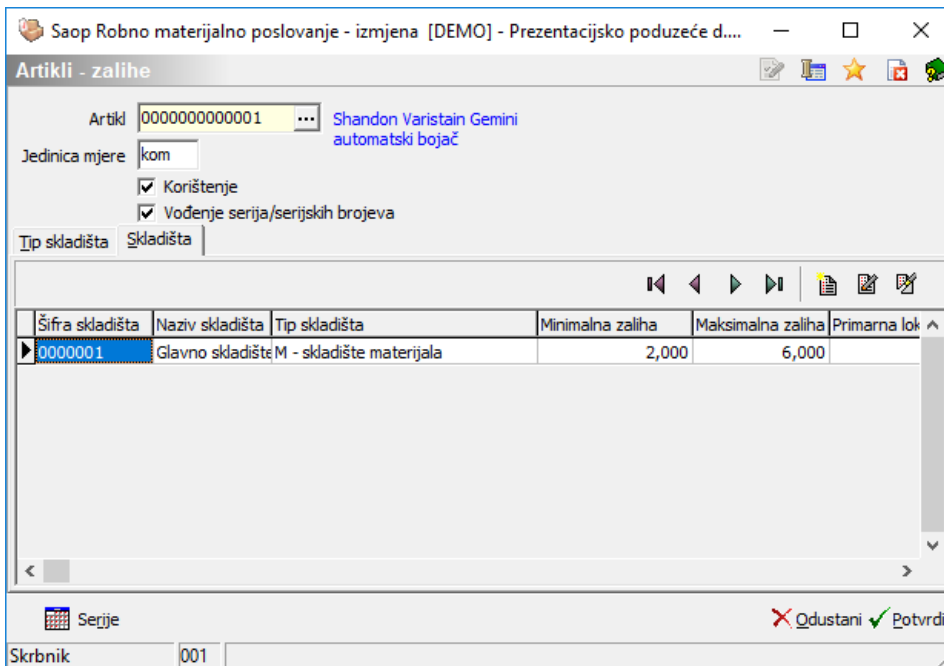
Saop Robno materijalno poslovanje - izmjena [DEMO] - Prezentacijsko poduzeće d....

Artikli - zalihe

Artikl 0000000000001 ... Shandon Varistain Gemini automatski bojač

Jedinica mjere kom

Korištenje

Vođenje serija/serijskih brojeva

Tip skladišta Skladišta

| Šifra skladišta | Naziv skladišta | Tip skladišta | Minimalna zaliha | Maksimalna zaliha | Primarna lok |
|---|---|---|---|---|---|
| 0000001 | Glavno skladište | M - skladište materijala | 2,000 | 6,000 | |

Serije

Odustani Potvrdi

Skrbnik 001